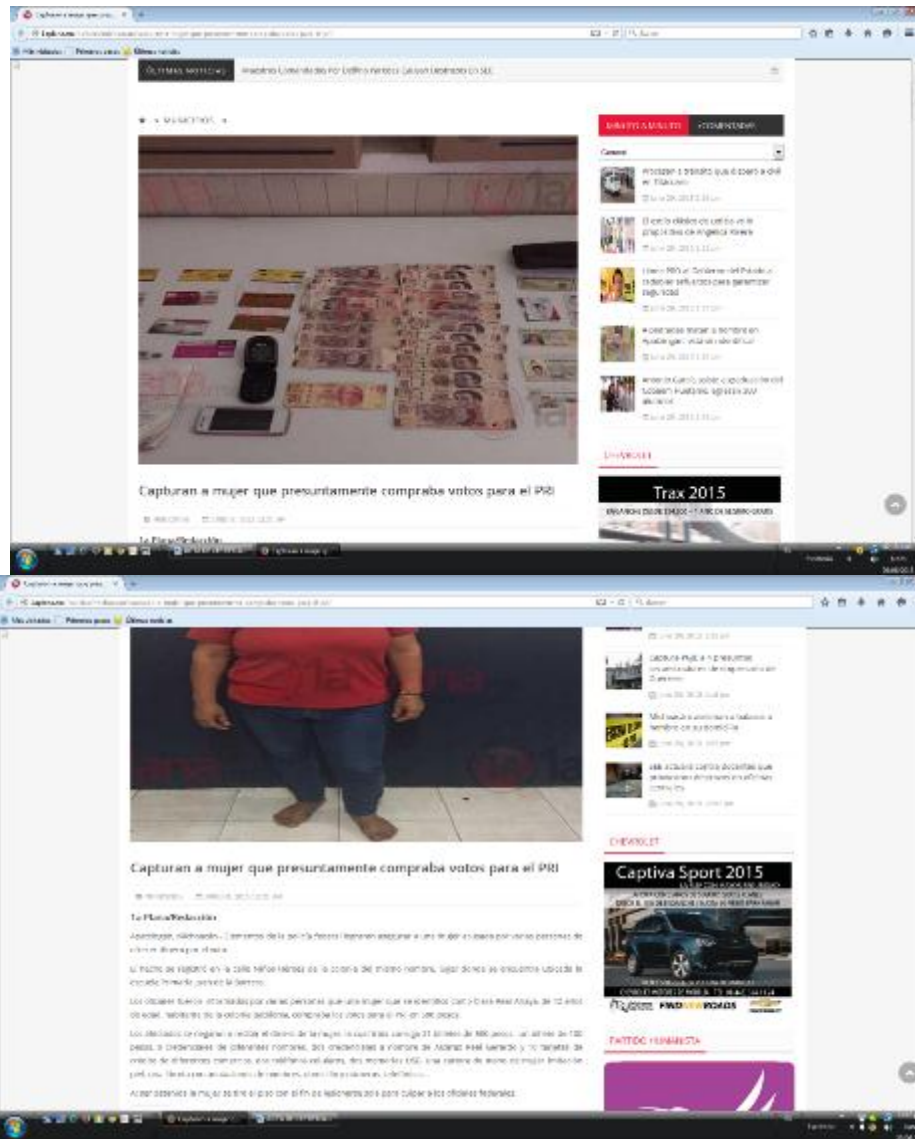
Capturan a mujer que presuntamente compraba votos para el PRI

Trax 2015

Capturan a mujer que presuntamente compraba votos para el PRI

La Plaza/Redacción

CHEVROLET

Captiva Sport 2015

PARTIDO HUMANISTA

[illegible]